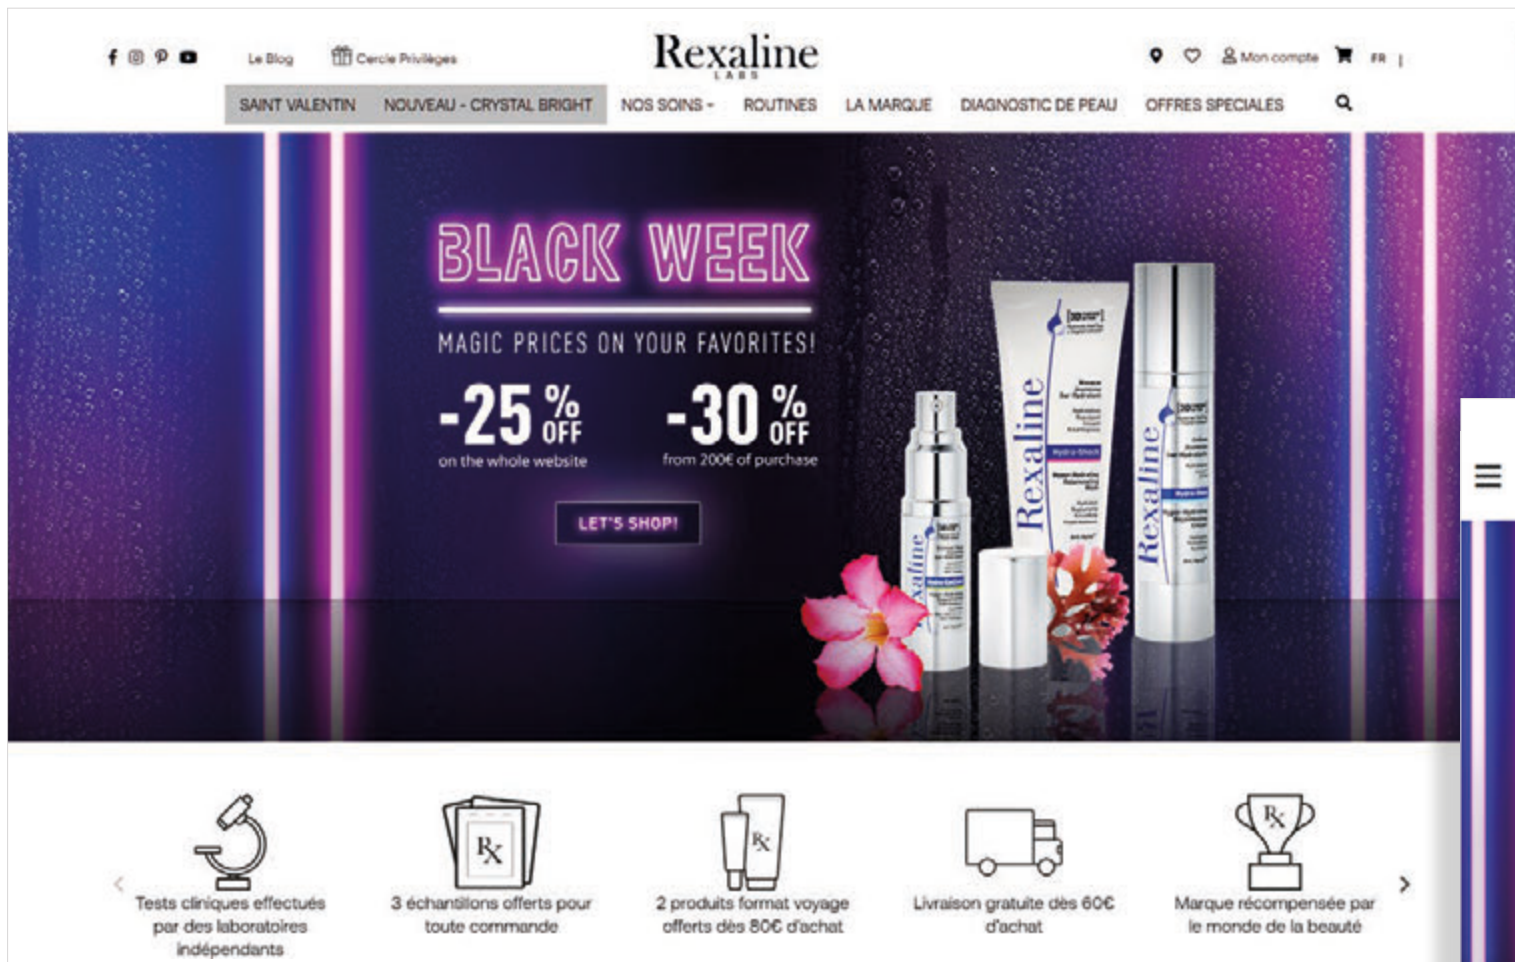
Le Blog Cercle Privilèges

Rexaline LABS

Mon compte FR

SAINT VALENTIN NOUVEAU - CRYSTAL BRIGHT NOS SOINS ROUTINES LA MARQUE DIAGNOSTIC DE PEAU OFFRES SPECIALES

BLACK WEEK

MAGIC PRICES ON YOUR FAVORITES!

-25% OFF on the whole website

-30% OFF from 200€ of purchase

LET'S SHOP!

Rexaline Rexaline Rexaline

Tests cliniques effectués par des laboratoires indépendants

3 échantillons offerts pour toute commande

2 produits format voyage offerts dès 80€ d'achat

Livraison gratuite dès 60€ d'achat

Marque récompensée par le monde de la beauté